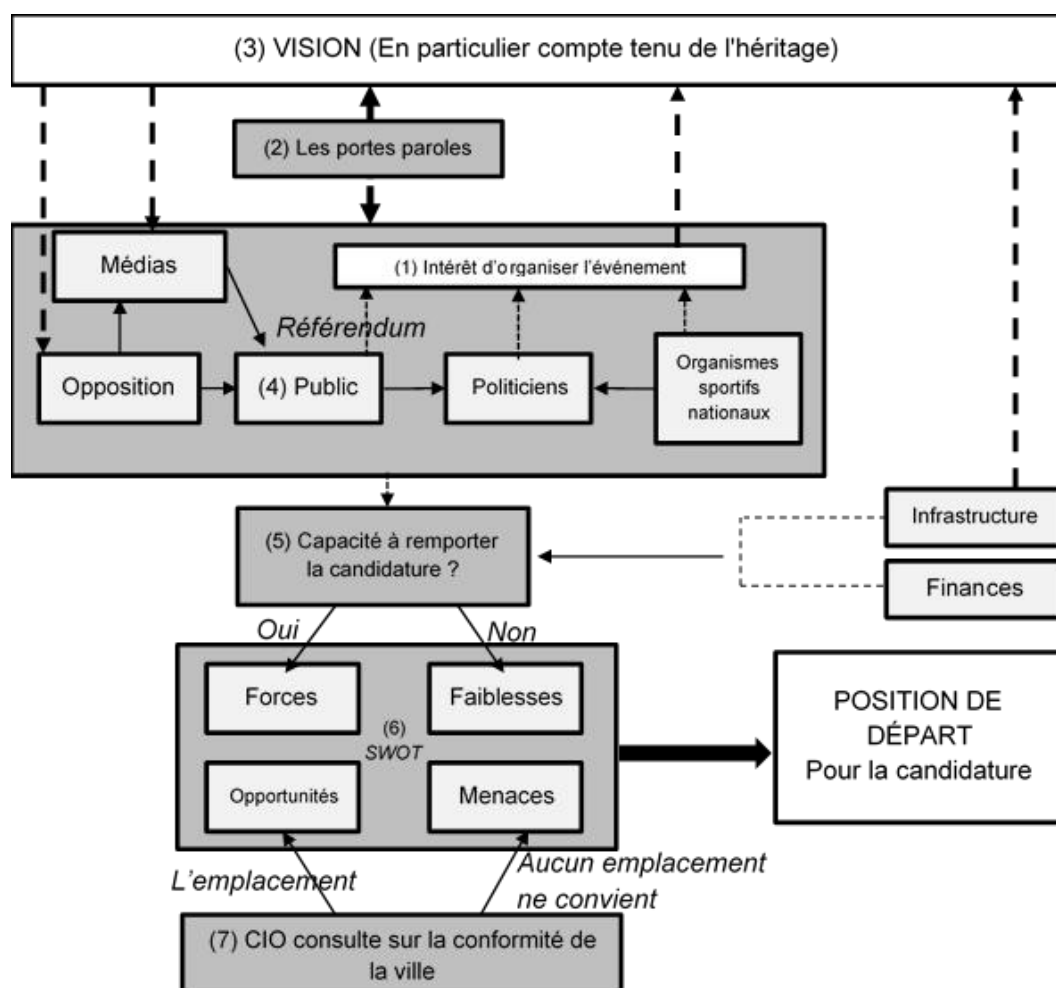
(3) VISION (En particulier compte tenu de l'héritage)

(2) Les portes paroles

Médias

(1) Intérêt d'organiser l'événement

Référendum

Opposition

(4) Public

Politiciens

Organismes sportifs nationaux

(5) Capacité à remporter la candidature ?

Infrastructure

Finances

Oui

Non

Forces

Faiblesses

(6) SWOT

Opportunités

Menaces

POSITION DE DÉPART Pour la candidature

L'emplacement

Aucun emplacement ne convient

(7) CIO consulte sur la conformité de la ville